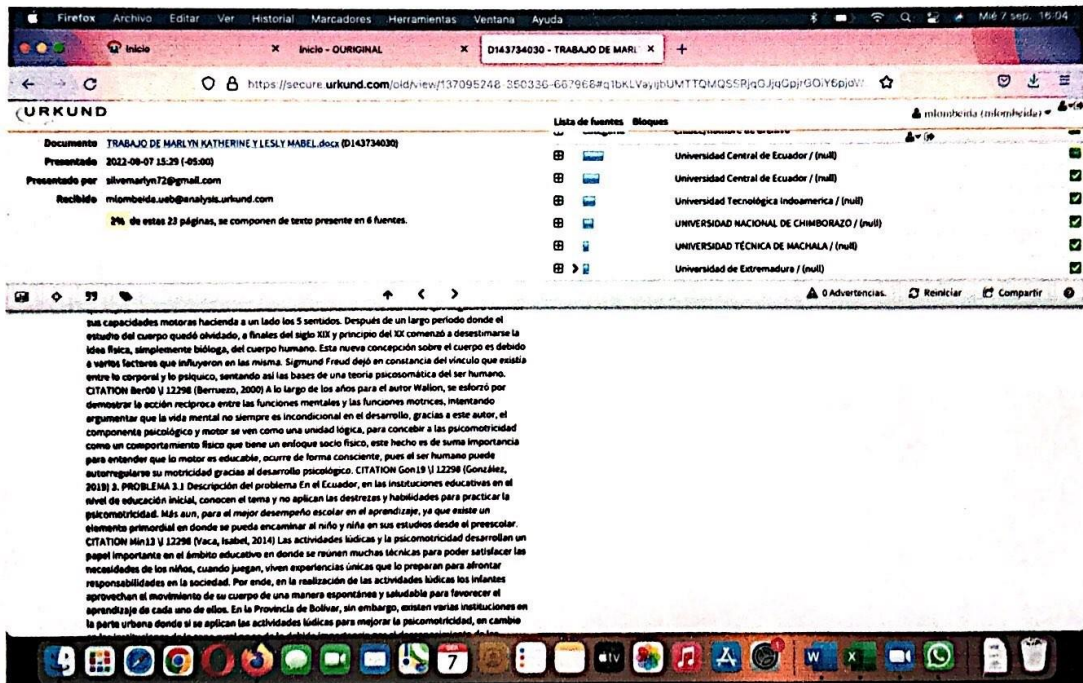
Firefox Archivo Editar Ver Historial Marcadores Herramientas Ventana Ayuda
Mié 7 sep. 16:04

Inicio
Inicio - OURIGINAL
D143734030 - TRABAJO DE MARL

https://secure.urkund.com/old/view/137095248-350336-667968#q1bKLVayjbUMTTQMQSSRjqGJjqGpjrGOiY6pjoW

URKUND

Documento TRABAJO DE MARLYN KATHERINE Y LESLY MABEL.docx (D143734030)
Presentado 2022-09-07 15:29 (-05:00)
Presentado por silvemarlyn72@gmail.com
Recibido mlombeida.ueb@analysis.urkund.com
2% de estas 23 páginas, se componen de texto presente en 6 fuentes.

Lista de fuentes Bloques
mlombeida (mlombeida)

Universidad Central de Ecuador / (null)
Universidad Central de Ecuador / (null)
Universidad Tecnológica Indoamerica / (null)
UNIVERSIDAD NACIONAL DE CHIMBORAZO / (null)
UNIVERSIDAD TÉCNICA DE MACHALA / (null)
Universidad de Extremadura / (null)

0 Advertencias. Reiniciar Compartir

sus capacidades motoras haciendo a un lado los 5 sentidos. Después de un largo periodo donde el estudio del cuerpo quedó olvidado, a finales del siglo XIX y principio del XX comenzó a desestimarse la idea física, simplemente biología, del cuerpo humano. Esta nueva concepción sobre el cuerpo es debido a varios factores que influyeron en las misma. Sigmund Freud dejó en constancia del vínculo que existía entre lo corporal y lo psíquico, sentando así las bases de una teoría psicosomática del ser humano. CITATION Ber00 \l 12298 (Berruezo, 2000) A lo largo de los años para el autor Wallon, se esforzó por demostrar la acción recíproca entre las funciones mentales y las funciones motrices, intentando argumentar que la vida mental no siempre es incondicional en el desarrollo, gracias a este autor, el componente psicológico y motor se ven como una unidad lógica, para concebir a las psicomotricidad como un comportamiento físico que tiene un enfoque socio físico, este hecho es de suma importancia para entender que lo motor es educable, ocurre de forma consciente, pues el ser humano puede autorregularse su motricidad gracias al desarrollo psicológico. CITATION Gon19 \l 12298 (González, 2019) 3. PROBLEMA 3.1 Descripción del problema En el Ecuador, en las instituciones educativas en el nivel de educación inicial, conocen el tema y no aplican las destrezas y habilidades para practicar la psicomotricidad. Más aun, para el mejor desempeño escolar en el aprendizaje, ya que existe un elemento primordial en donde se pueda encaminar al niño y niña en sus estudios desde el preescolar. CITATION Min13 \l 12298 (Vaca, Isabel, 2014) Las actividades lúdicas y la psicomotricidad desarrollan un papel importante en el ámbito educativo en donde se reúnen muchas técnicas para poder satisfacer las necesidades de los niños, cuando juegan, viven experiencias únicas que lo preparan para afrontar responsabilidades en la sociedad. Por ende, en la realización de las actividades lúdicas los infantes aprovechan el movimiento de su cuerpo de una manera espontánea y saludable para favorecer el aprendizaje de cada uno de ellos. En la Provincia de Bolívar, sin embargo, existen varias instituciones en la parte urbana donde sí se aplican las actividades lúdicas para mejorar la psicomotricidad, en cambio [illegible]

7